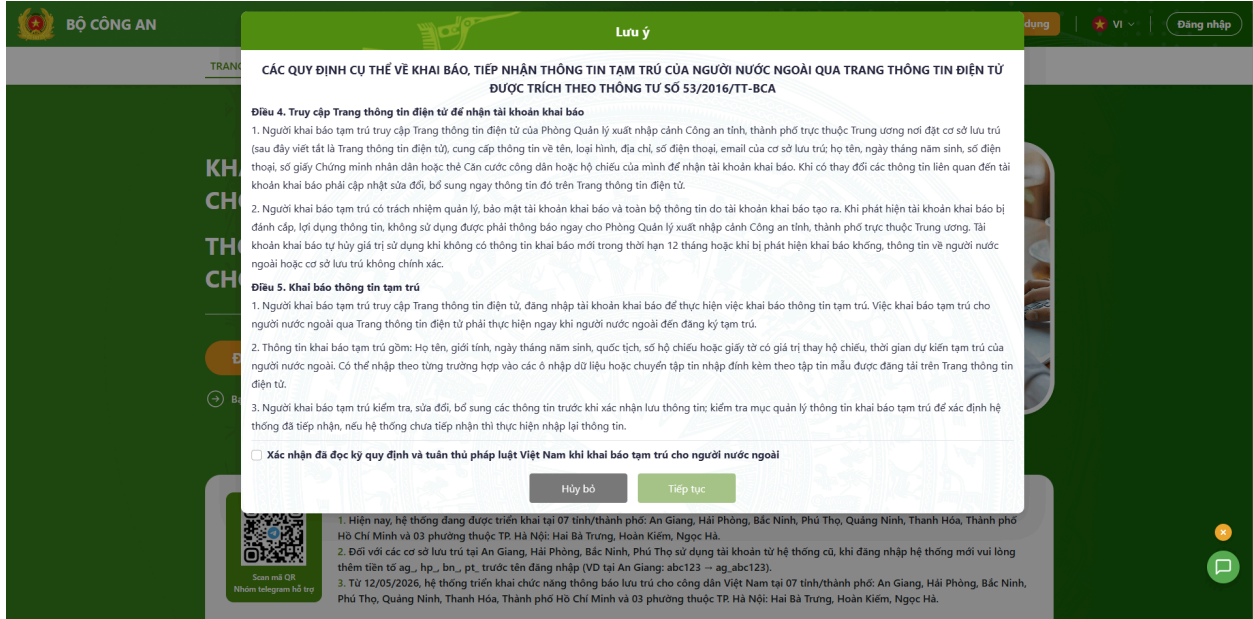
BỘ CÔNG AN

dụng | VI | Đăng nhập

TRANG

Lưu ý

CÁC QUY ĐỊNH CỤ THỂ VỀ KHAI BÁO, TIẾP NHẬN THÔNG TIN TẠM TRÚ CỦA NGƯỜI NƯỚC NGOÀI QUA TRANG THÔNG TIN ĐIỆN TỬ ĐƯỢC TRÍCH THEO THÔNG TƯ SỐ 53/2016/TT-BCA

Điều 4. Truy cập Trang thông tin điện tử để nhận tài khoản khai báo

1. Người khai báo tạm trú truy cập Trang thông tin điện tử của Phòng Quản lý xuất nhập cảnh Công an tỉnh, thành phố trực thuộc Trung ương nơi đặt cơ sở lưu trú (sau đây viết tắt là Trang thông tin điện tử), cung cấp thông tin về tên, loại hình, địa chỉ, số điện thoại, email của cơ sở lưu trú; họ tên, ngày tháng năm sinh, số điện thoại, số giấy Chứng minh nhân dân hoặc thẻ Căn cước công dân hoặc hộ chiếu của mình để nhận tài khoản khai báo. Khi có thay đổi các thông tin liên quan đến tài khoản khai báo phải cập nhật sửa đổi, bổ sung ngay thông tin đó trên Trang thông tin điện tử.

2. Người khai báo tạm trú có trách nhiệm quản lý, bảo mật tài khoản khai báo và toàn bộ thông tin do tài khoản khai báo tạo ra. Khi phát hiện tài khoản khai báo bị đánh cắp, lợi dụng thông tin, không sử dụng được phải thông báo ngay cho Phòng Quản lý xuất nhập cảnh Công an tỉnh, thành phố trực thuộc Trung ương. Tài khoản khai báo tự hủy giá trị sử dụng khi không có thông tin khai báo mới trong thời hạn 12 tháng hoặc khi bị phát hiện khai báo khống, thông tin về người nước ngoài hoặc cơ sở lưu trú không chính xác.

Điều 5. Khai báo thông tin tạm trú

1. Người khai báo tạm trú truy cập Trang thông tin điện tử, đăng nhập tài khoản khai báo để thực hiện việc khai báo thông tin tạm trú. Việc khai báo tạm trú cho người nước ngoài qua Trang thông tin điện tử phải thực hiện ngay khi người nước ngoài đến đăng ký tạm trú.

2. Thông tin khai báo tạm trú gồm: Họ tên, giới tính, ngày tháng năm sinh, quốc tịch, số hộ chiếu hoặc giấy tờ có giá trị thay hộ chiếu, thời gian dự kiến tạm trú của người nước ngoài. Có thể nhập theo từng trường hợp vào các ô nhập dữ liệu hoặc chuyển tập tin nhập đính kèm theo tập tin mẫu được đăng tải trên Trang thông tin điện tử.

3. Người khai báo tạm trú kiểm tra, sửa đổi, bổ sung các thông tin trước khi xác nhận lưu thông tin; kiểm tra mục quản lý thông tin khai báo tạm trú để xác định hệ thống đã tiếp nhận, nếu hệ thống chưa tiếp nhận thì thực hiện nhập lại thông tin.

Xác nhận đã đọc kỹ quy định và tuân thủ pháp luật Việt Nam khi khai báo tạm trú cho người nước ngoài

Hủy bỏ | Tiếp tục

Scan mã QR
Nhóm telegram hỗ trợ

1. Hiện nay, hệ thống đang được triển khai tại 07 tỉnh/thành phố: An Giang, Hải Phòng, Bắc Ninh, Phú Thọ, Quảng Ninh, Thanh Hóa, Thành phố Hồ Chí Minh và 03 phường thuộc TP. Hà Nội: Hai Bà Trưng, Hoàn Kiếm, Ngọc Hà.
2. Đối với các cơ sở lưu trú tại An Giang, Hải Phòng, Bắc Ninh, Phú Thọ sử dụng tài khoản từ hệ thống cũ, khi đăng nhập hệ thống mới vui lòng thêm tiền tố ag_, hp_, bn_, pt_ trước tên đăng nhập (VD tại An Giang: abc123 → ag_abc123).
3. Từ 12/05/2026, hệ thống triển khai chức năng thông báo lưu trú cho công dân Việt Nam tại 07 tỉnh/thành phố: An Giang, Hải Phòng, Bắc Ninh, Phú Thọ, Quảng Ninh, Thanh Hóa, Thành phố Hồ Chí Minh và 03 phường thuộc TP. Hà Nội: Hai Bà Trưng, Hoàn Kiếm, Ngọc Hà.